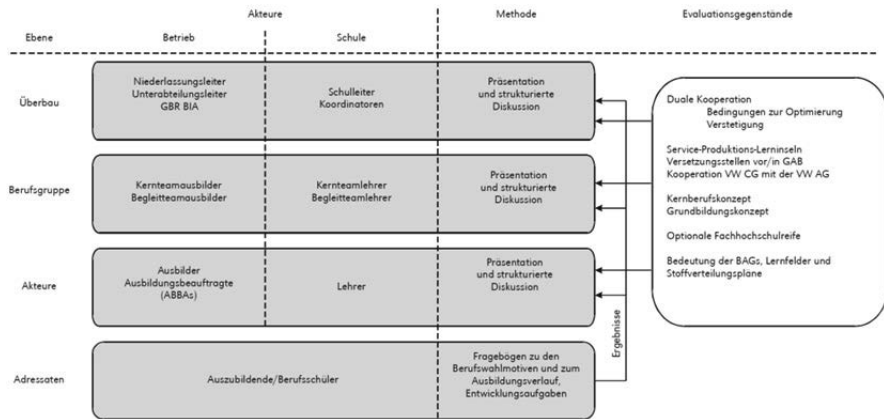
Akteure

Methode

Evaluationsgegenstände

Ebene

Betrieb

Schule

Überbau

Niederlassungsleiter
Unterabteilungsleiter
GBR BIA

Schulleiter
Koordinatoren

Präsentation
und strukturierte
Diskussion

Duale Kooperation
Bedingungen zur Optimierung
Verstetigung

Service-Produktions-Lerninseln
Versetzungsstellen vor/in GAB
Kooperation VW CG mit der VW AG

Kernberufskonzept
Grundbildungskonzept

Optionale Fachhochschulreife

Bedeutung der BAGs, Lernfelder und Stoffverteilungspläne

Berufsgruppe

Kernteamausbilder
Begleitteamausbilder

Kernteamlehrer
Begleitteamlehrer

Präsentation
und strukturierte
Diskussion

Akteure

Ausbilder
Ausbildungsbeauftragte
(ABBAs)

Lehrer

Präsentation
und strukturierte
Diskussion

Ergebnisse

Adressaten

Auszubildende/Berufsschüler

Fragebögen zu den
Berufswahlmotiven und zum
Ausbildungsverlauf,
Entwicklungsaufgaben